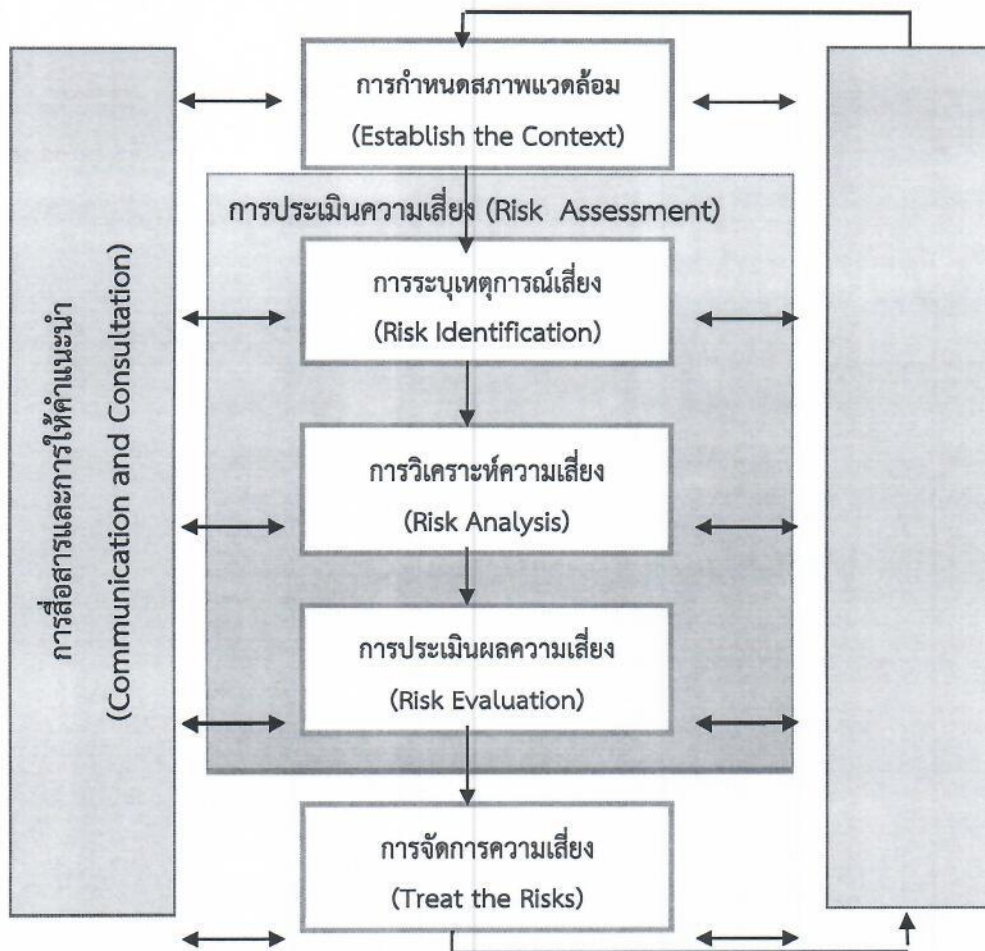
การสื่อสารและการให้คำแนะนำ
(Communication and Consultation)

การกำหนดสภาพแวดล้อม
(Establish the Context)

การประเมินความเสี่ยง (Risk Assessment)

การระบุเหตุการณ์เสี่ยง
(Risk Identification)

การวิเคราะห์ความเสี่ยง
(Risk Analysis)

การประเมินผลความเสี่ยง
(Risk Evaluation)

การจัดการความเสี่ยง
(Treat the Risks)